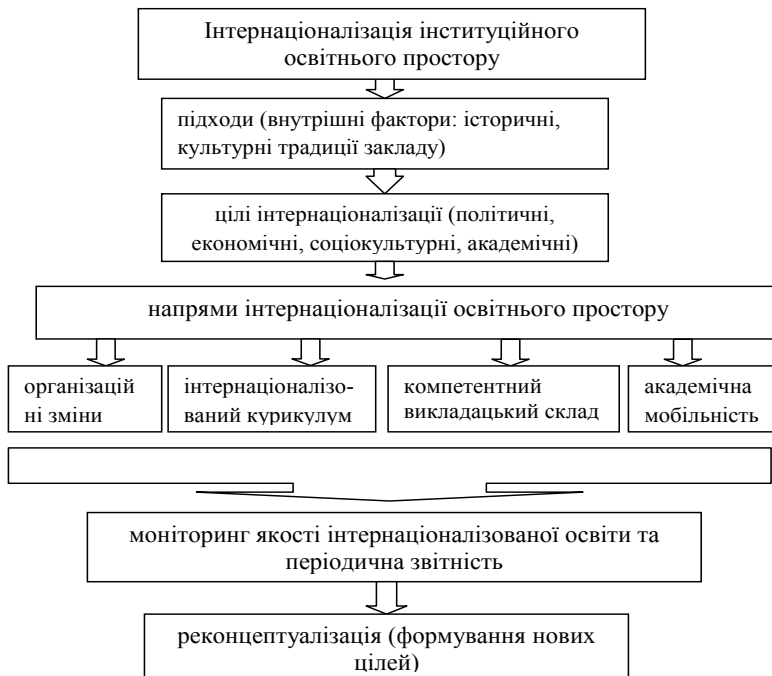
Інтернаціоналізація інституційного освітнього простору

підходи (внутрішні фактори: історичні, культурні традиції закладу)

цілі інтернаціоналізації (політичні, економічні, соціокультурні, академічні)

напрями інтернаціоналізації освітнього простору

організацій ні зміни

інтернаціоналізований курикулум

компетентний викладацький склад

академічна мобільність

моніторинг якості інтернаціоналізованої освіти та періодична звітність

реконцептуалізація (формування нових цілей)